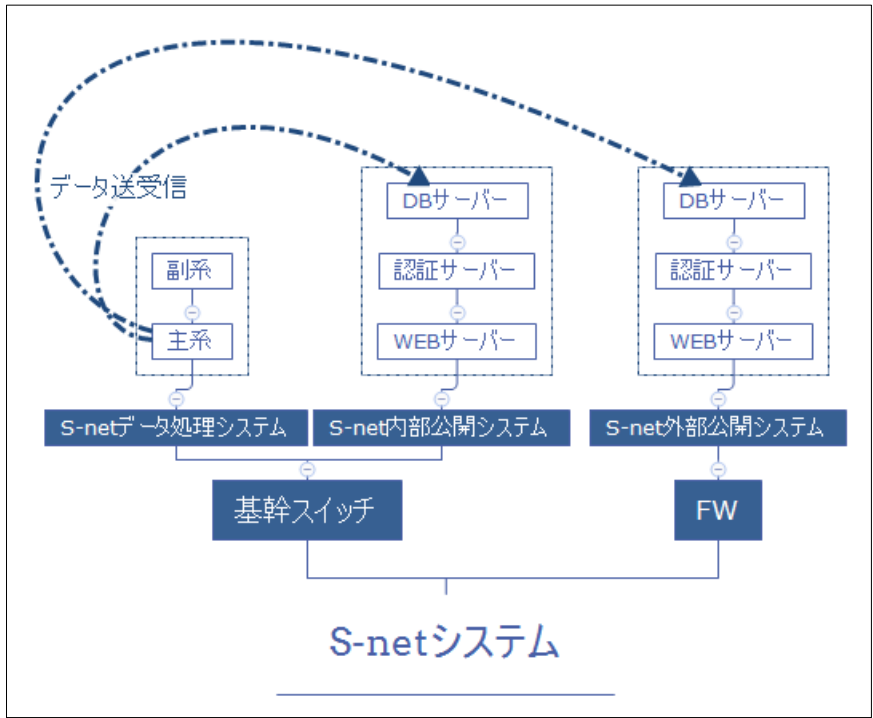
データ送受信

副系

主系

DBサーバー

認証サーバー

WEBサーバー

DBサーバー

認証サーバー

WEBサーバー

S-netデータ処理システム

S-net内部公開システム

S-net外部公開システム

基幹スイッチ

FW

S-netシステム